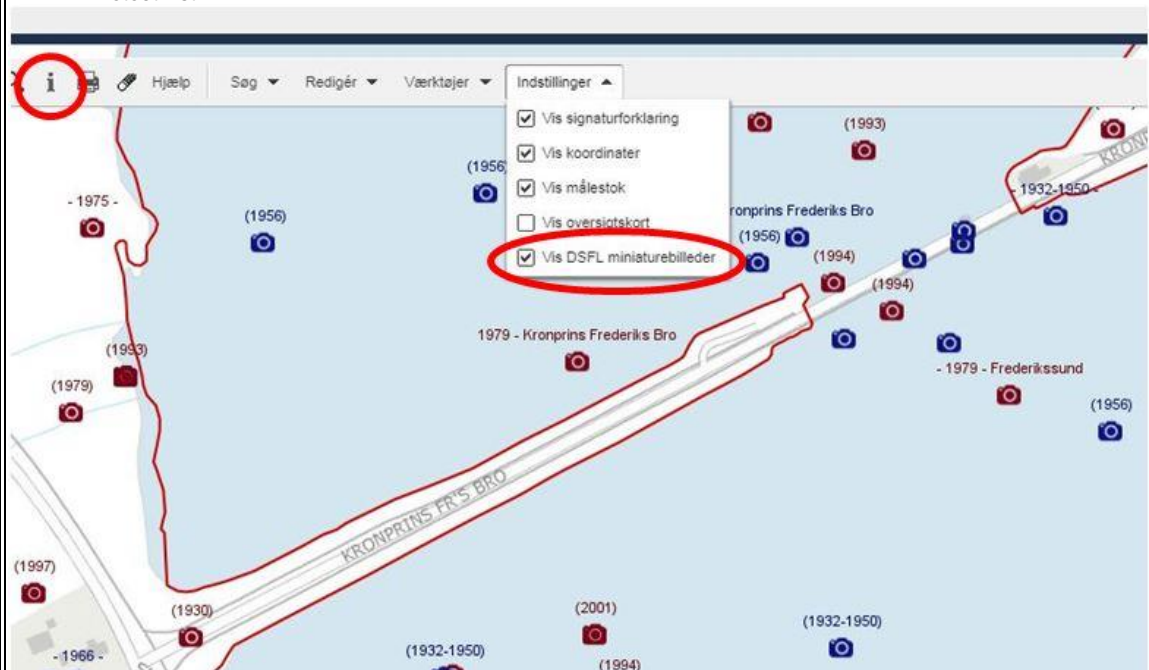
i Hjælp Søg ▼ Redigér ▼ Værktøjer ▼ Indstillinger ▲

Vis signaturforklaring
Vis koordinater
Vis målestok
Vis oversigtskort
Vis DSFL miniaturebilleder

(1993)
(1956)
- 1975 -
(1956)
- 1932-1950 -
KRONPR
ronprins Frederiks Bro
(1956)
(1994)
(1994)
1979 - Kronprins Frederiks Bro
(1993)
(1979)
- 1979 - Frederikssund
(1956)
KRONPRINS FR'S BRO
(1997)
(1930)
(2001)
(1932-1950)
(1932-1950)
(1994)
- 1966 -